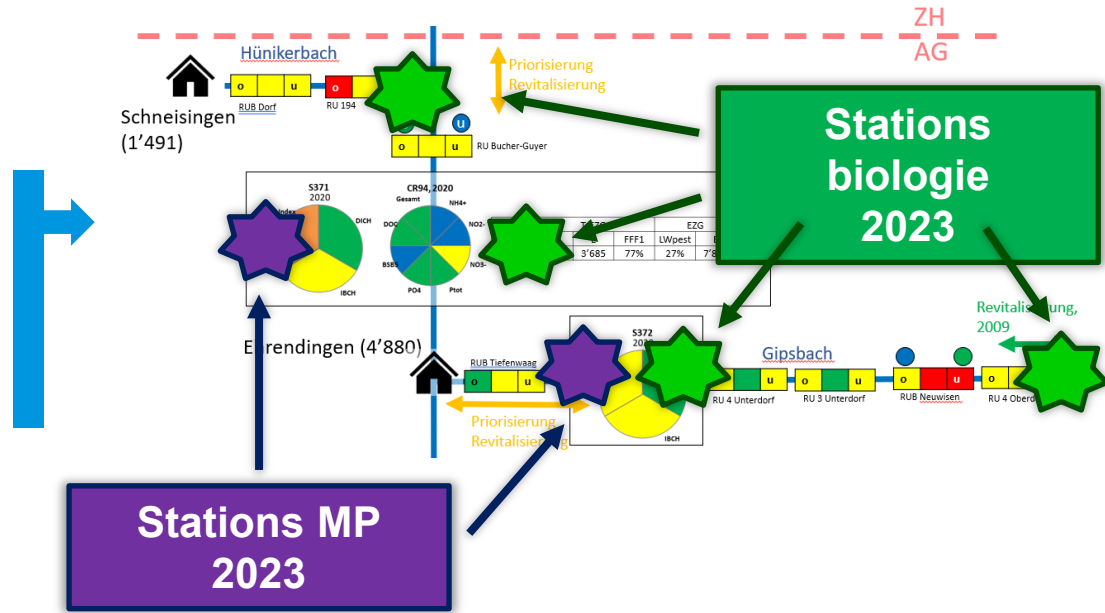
ZH
AG

Hünikerbach

Priorisierung
Revitalisierung

o u
RUB Dorf
o
RU 194

Schneisingen
(1'491)

u
o u
RU Bucher-Guyer

Stations
biologie
2023

S371
2020
DICH
IBCH

CR94, 2020
Gesamt
NH4+
NO2-
DOC
BSB5
NO3-
PO4
Ptot

EZG
FFF1
LWpest
3'685
77%
27%

Revitalisierung,
2009

Ehrendingen (4'880)

S372

RUB Tiefenwaag
o u

Priorisierung
Revitalisierung

IBCH

Gipsbach

u
RU 4 Unterdorf
o u
RU 3 Unterdorf
o u
RUB Neuwisen
o u
RU 4 Oberdorf

Stations MP
2023